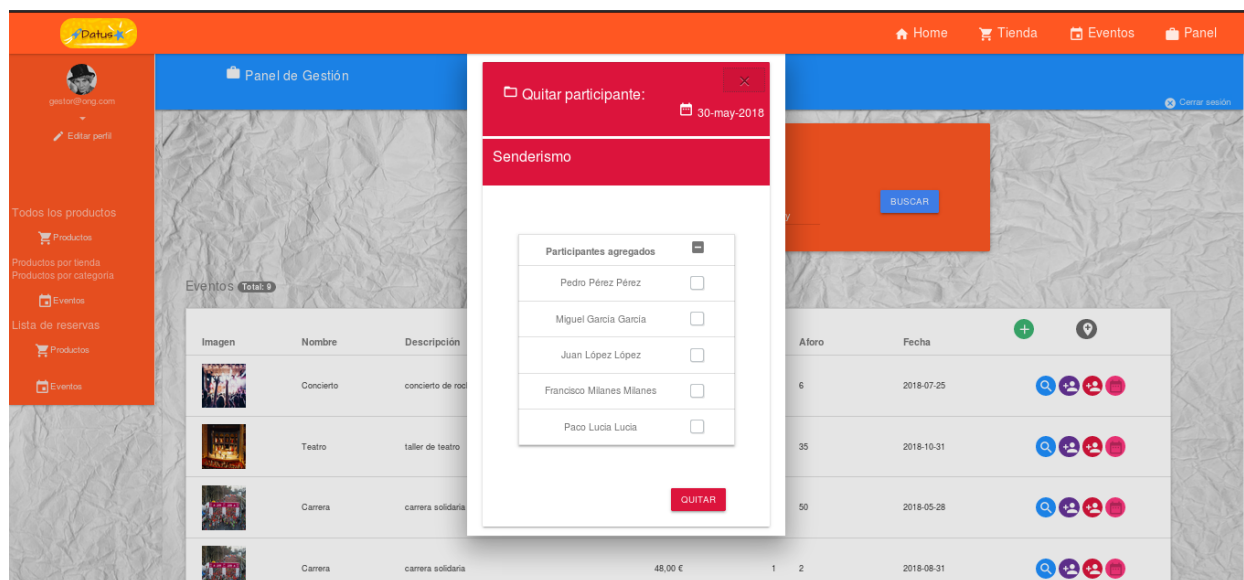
Datus

Home Tienda Eventos Panel

gestor@ong.com

Editar perfil

Todos los productos
Productos
Productos por tienda
Productos por categoria
Eventos
Lista de reservas
Productos
Eventos

Panel de Gestión

Cerrar sesión

BUSCAR

Eventos Total: 9

| Imagen | Nombre | Descripción | | | Aforo | Fecha |
|---|---|---|---|---|---|---|
| | Concierto | concierto de roc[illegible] | | | 6 | 2018-07-25 |
| | Teatro | taller de teatro | | | 35 | 2018-10-31 |
| | Carrera | carrera solidaria | | | 50 | 2018-05-28 |
| | Carrera | carrera solidaria | 48,00 € | 1 | 2 | 2018-08-31 |

Quitar participante:
30-may-2018

Senderismo

| Participantes agregados | |
|---|---|
| Pedro Pérez Pérez | |
| Miguel García García | |
| Juan López López | |
| Francisco Milanes Milanes | |
| Paco Lucia Lucia | |

QUITAR